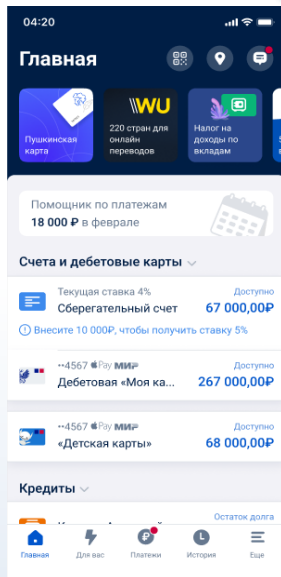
04:20

Главная

Пушкинская карта

WU

220 стран для онлайн переводов

Налог на доходы по вкладам

Помощник по платежам
18 000 ₽ в феврале

Счета и дебетовые карты

Текущая ставка 4%
Сберегательный счет
Доступно
67 000,00₽

Внесите 10 000₽, чтобы получить ставку 5%

••4567 Pay МИР
Дебетовая «Моя ка...
Доступно
267 000,00₽

••4567 Pay МИР
«Детская карты»
Доступно
68 000,00₽

Кредиты

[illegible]
Остаток долга

Главная
Для вас
Платежи
История
Еще